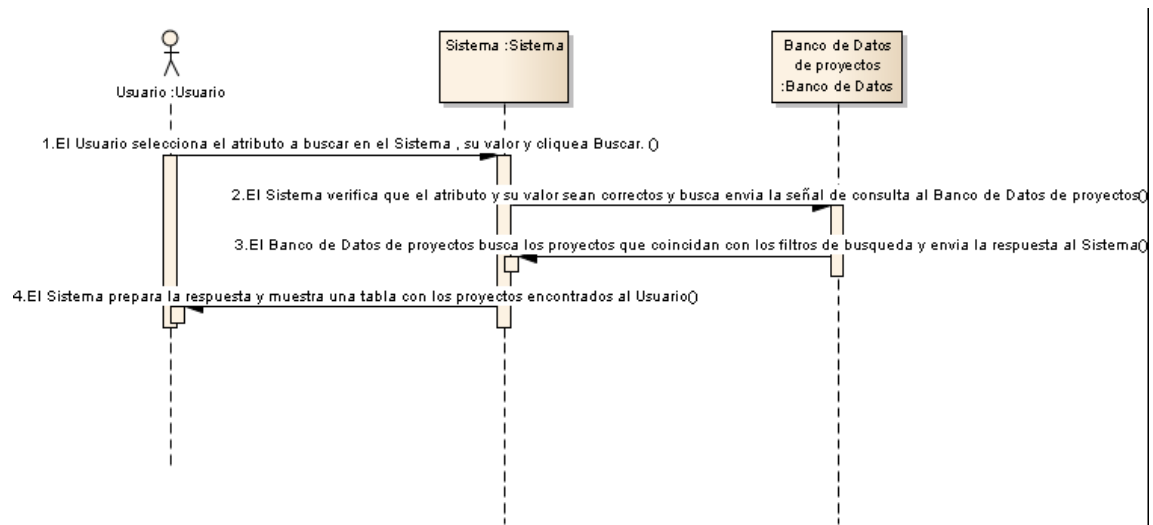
Usuario :Usuario

Sistema :Sistema

Banco de Datos de proyectos :Banco de Datos

1.El Usuario selecciona el atributo a buscar en el Sistema , su valor y cliquea Buscar. ()

2.El Sistema verifica que el atributo y su valor sean correctos y busca envia la señal de consulta al Banco de Datos de proyectos()

3.El Banco de Datos de proyectos busca los proyectos que coincidan con los filtros de busqueda y envia la respuesta al Sistema()

4.El Sistema prepara la respuesta y muestra una tabla con los proyectos encontrados al Usuario()